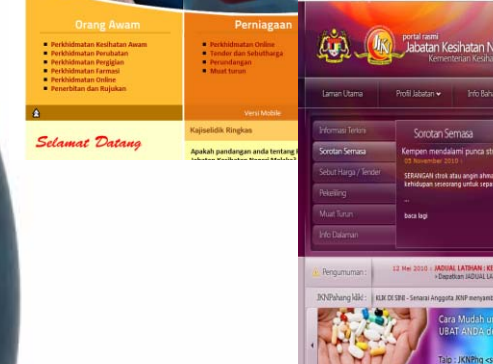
Orang Awam

Perkhidmatan Kesihatan Awam
Perkhidmatan Perubatan
Perkhidmatan Pergigian
Perkhidmatan Farmasi
Perkhidmatan Online
Penerbitan dan Rujukan

Perniagaan

Perkhidmatan Online
Tender dan Sebutharga
Perundangan
Muat turun

Versi Mobile

Selamat Datang

Kajiselidik Ringkas

Apakah pandangan anda tentang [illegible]
Jabatan Kesihatan Negeri Melaka? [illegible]

portal rasmi
Jabatan Kesihatan N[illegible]
Kementerian Kesih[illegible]

Laman Utama
Profil Jabatan
Info Bah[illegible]

Informasi Terkini
Sorotan Semasa
Sebut Harga / Tender
Pekeliling
Muat Turun
Info Dalaman

Sorotan Semasa

Kempen mendalami punca st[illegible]
05 November 2010

SERANGAN strok atau angin ahma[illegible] kehidupan seseorang untuk sepa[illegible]

...
baca lagi

Pengumuman :
12 Mei 2010 : JADUAL LATIHAN : K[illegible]
~Dapatkan JADUAL LA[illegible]

JKNPahang Kiki :
KLIK DI SINI - Senarai Anggota JKNP menyamb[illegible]

Cara Mudah u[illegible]
UBAT ANDA d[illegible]

Taip : JKNPhg <s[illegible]